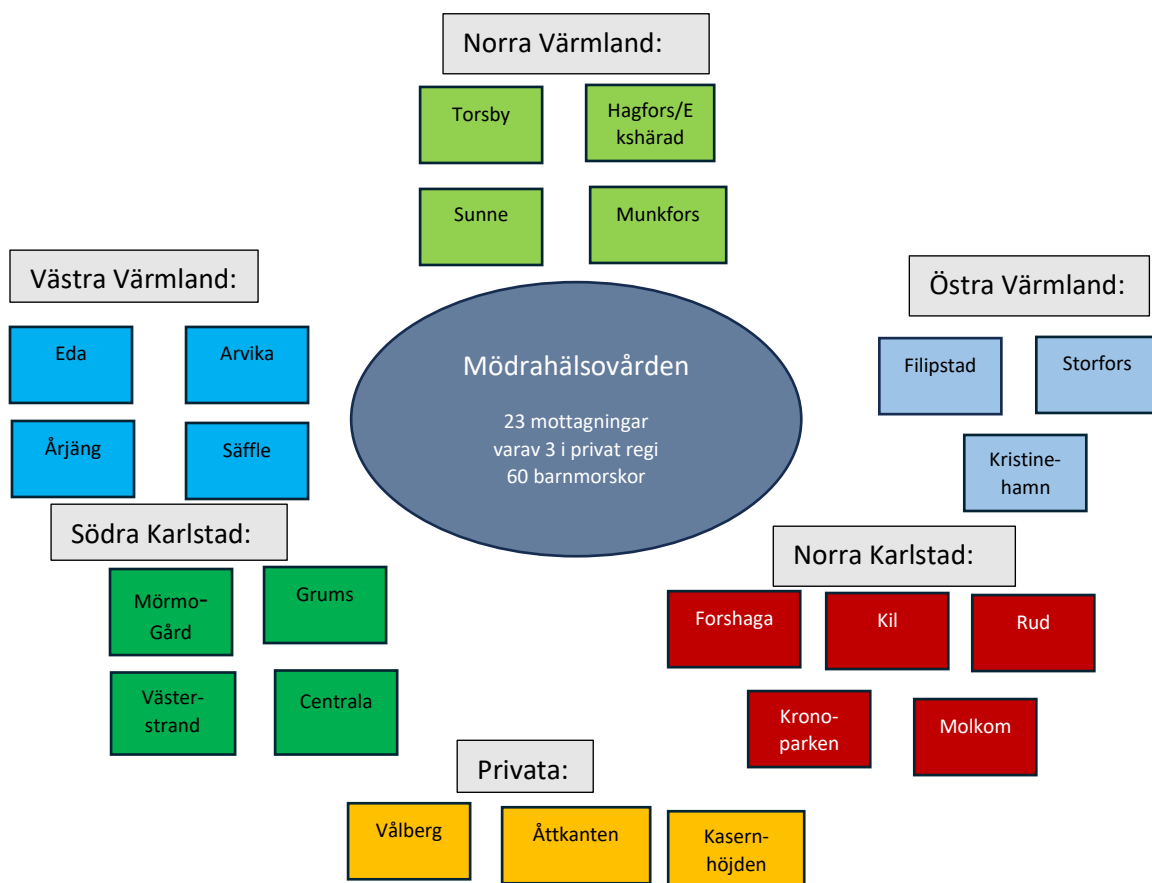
Norra Värmland:

Torsby

Hagfors/Ekshärad

Sunne

Munkfors

Västra Värmland:

Eda

Arvika

Årjäng

Säffle

Mödrahälsovården

23 mottagningar
varav 3 i privat regi
60 barnmorskor

Östra Värmland:

Filipstad

Storfors

Kristinehamn

Södra Karlstad:

Mörmo-Gård

Grums

Västerstrand

Centrala

Norra Karlstad:

Forshaga

Kil

Rud

Kronoparken

Molkom

Privata:

Vålberg

Åttkanten

Kasernhöjden